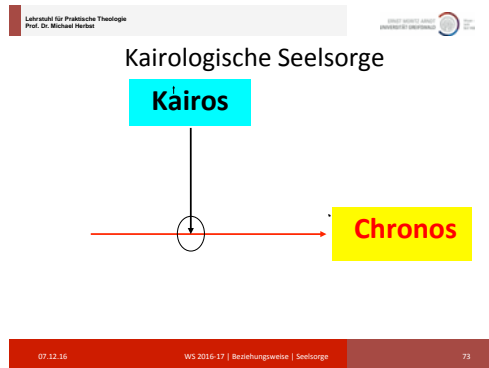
Lehrstuhl für Praktische Theologie
Prof. Dr. Michael Herbst

ERNST MORITZ ARNDT UNIVERSITÄT GREIFSWALD

Kairologische Seelsorge

Kairos

Chronos

07.12.16

WS 2016-17 | Beziehungsweise | Seelsorge

73